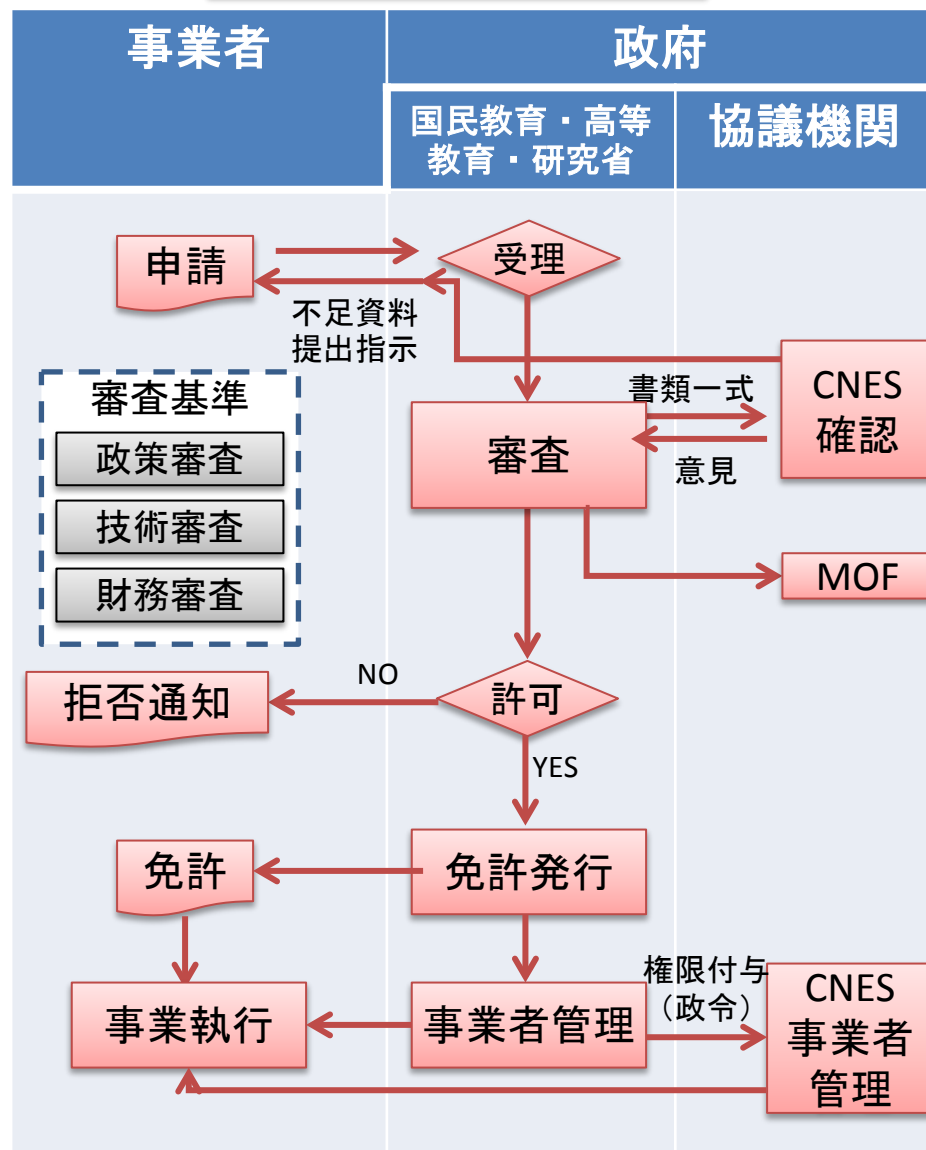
事業者

政府

国民教育・高等教育・研究省

協議機関

申請

受理

不足資料提出指示

審査基準

政策審査

技術審査

財務審査

書類一式

CNES確認

審査

意見

MOF

NO

拒否通知

許可

YES

免許

免許発行

権限付与（政令）

事業執行

事業者管理

CNES事業者管理